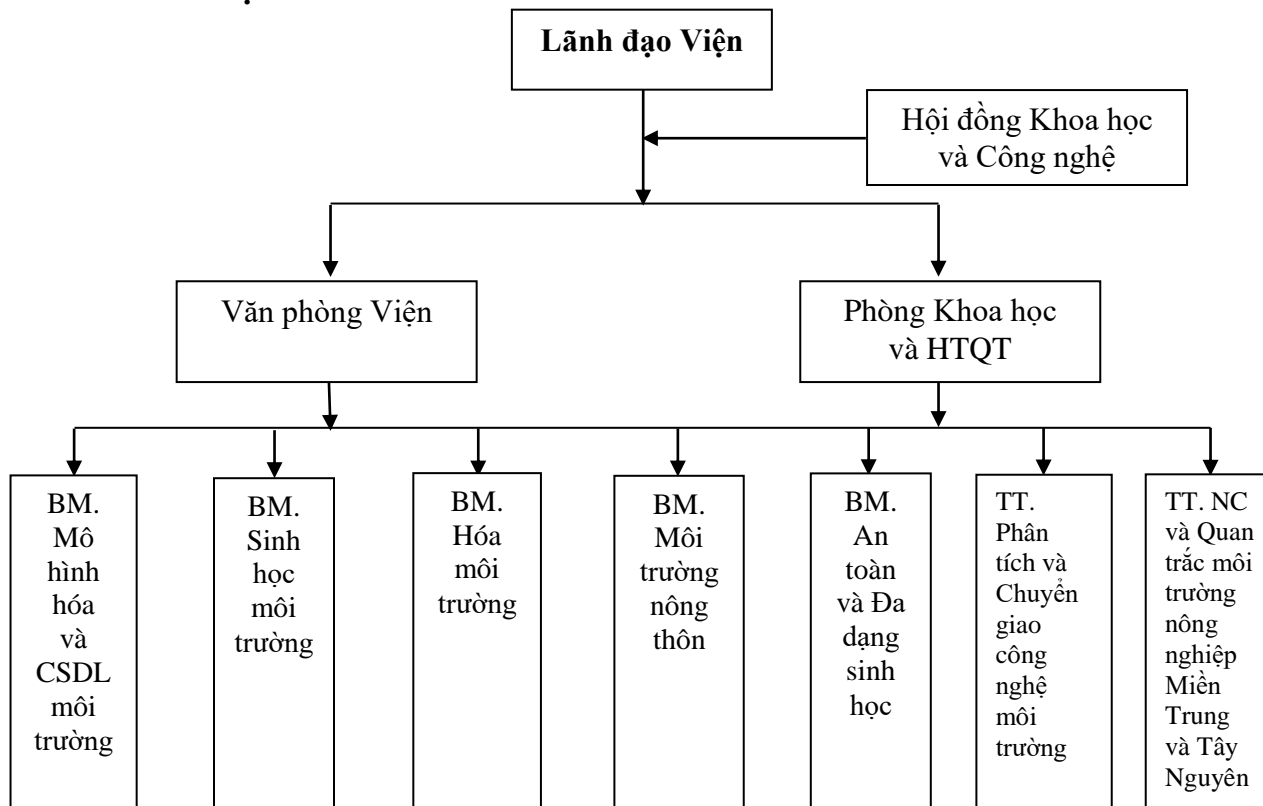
Lãnh đạo Viện

Hội đồng Khoa học và Công nghệ

Văn phòng Viện

Phòng Khoa học và HTQT

BM. Mô hình hóa và CSDL môi trường

BM. Sinh học môi trường

BM. Hóa môi trường

BM. Môi trường nông thôn

BM. An toàn và Đa dạng sinh học

TT. Phân tích và Chuyển giao công nghệ môi trường

TT. NC và Quan trắc môi trường nông nghiệp Miền Trung và Tây Nguyên